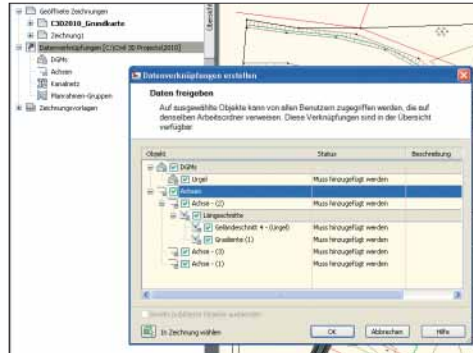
Geöffnete Zeichnungen
C3D2010_Grundkarte
Zeichnung1
Datenverknüpfungen (C:\Civil 3D Projects\2010)
DGMs
Achsen
Kanalnetz
Planrahmen-Gruppen
Zeichnungsvorlagen
Übersicht

Datenverknüpfungen erstellen

Daten freigeben

Auf ausgewählte Objekte kann von allen Benutzern zugegriffen werden, die auf denselben Arbeitsordner verweisen. Diese Verknüpfungen sind in der Übersicht verfügbar.

| Objekt | Status | Beschreibung |
|---|---|---|
| DGMs | | |
| Urgel | Muss hinzugefügt werden | |
| Achsen | | |
| Achse - (2) | Muss hinzugefügt werden | |
| Längsschnitte | | |
| Geländeschnitt 4 - (Urgel) | Muss hinzugefügt werden | |
| Gradiente (1) | Muss hinzugefügt werden | |
| Achse - (3) | Muss hinzugefügt werden | |
| Achse - (1) | Muss hinzugefügt werden | |

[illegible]

In Zeichnung wählen

OK
Abbrechen
Hilfe